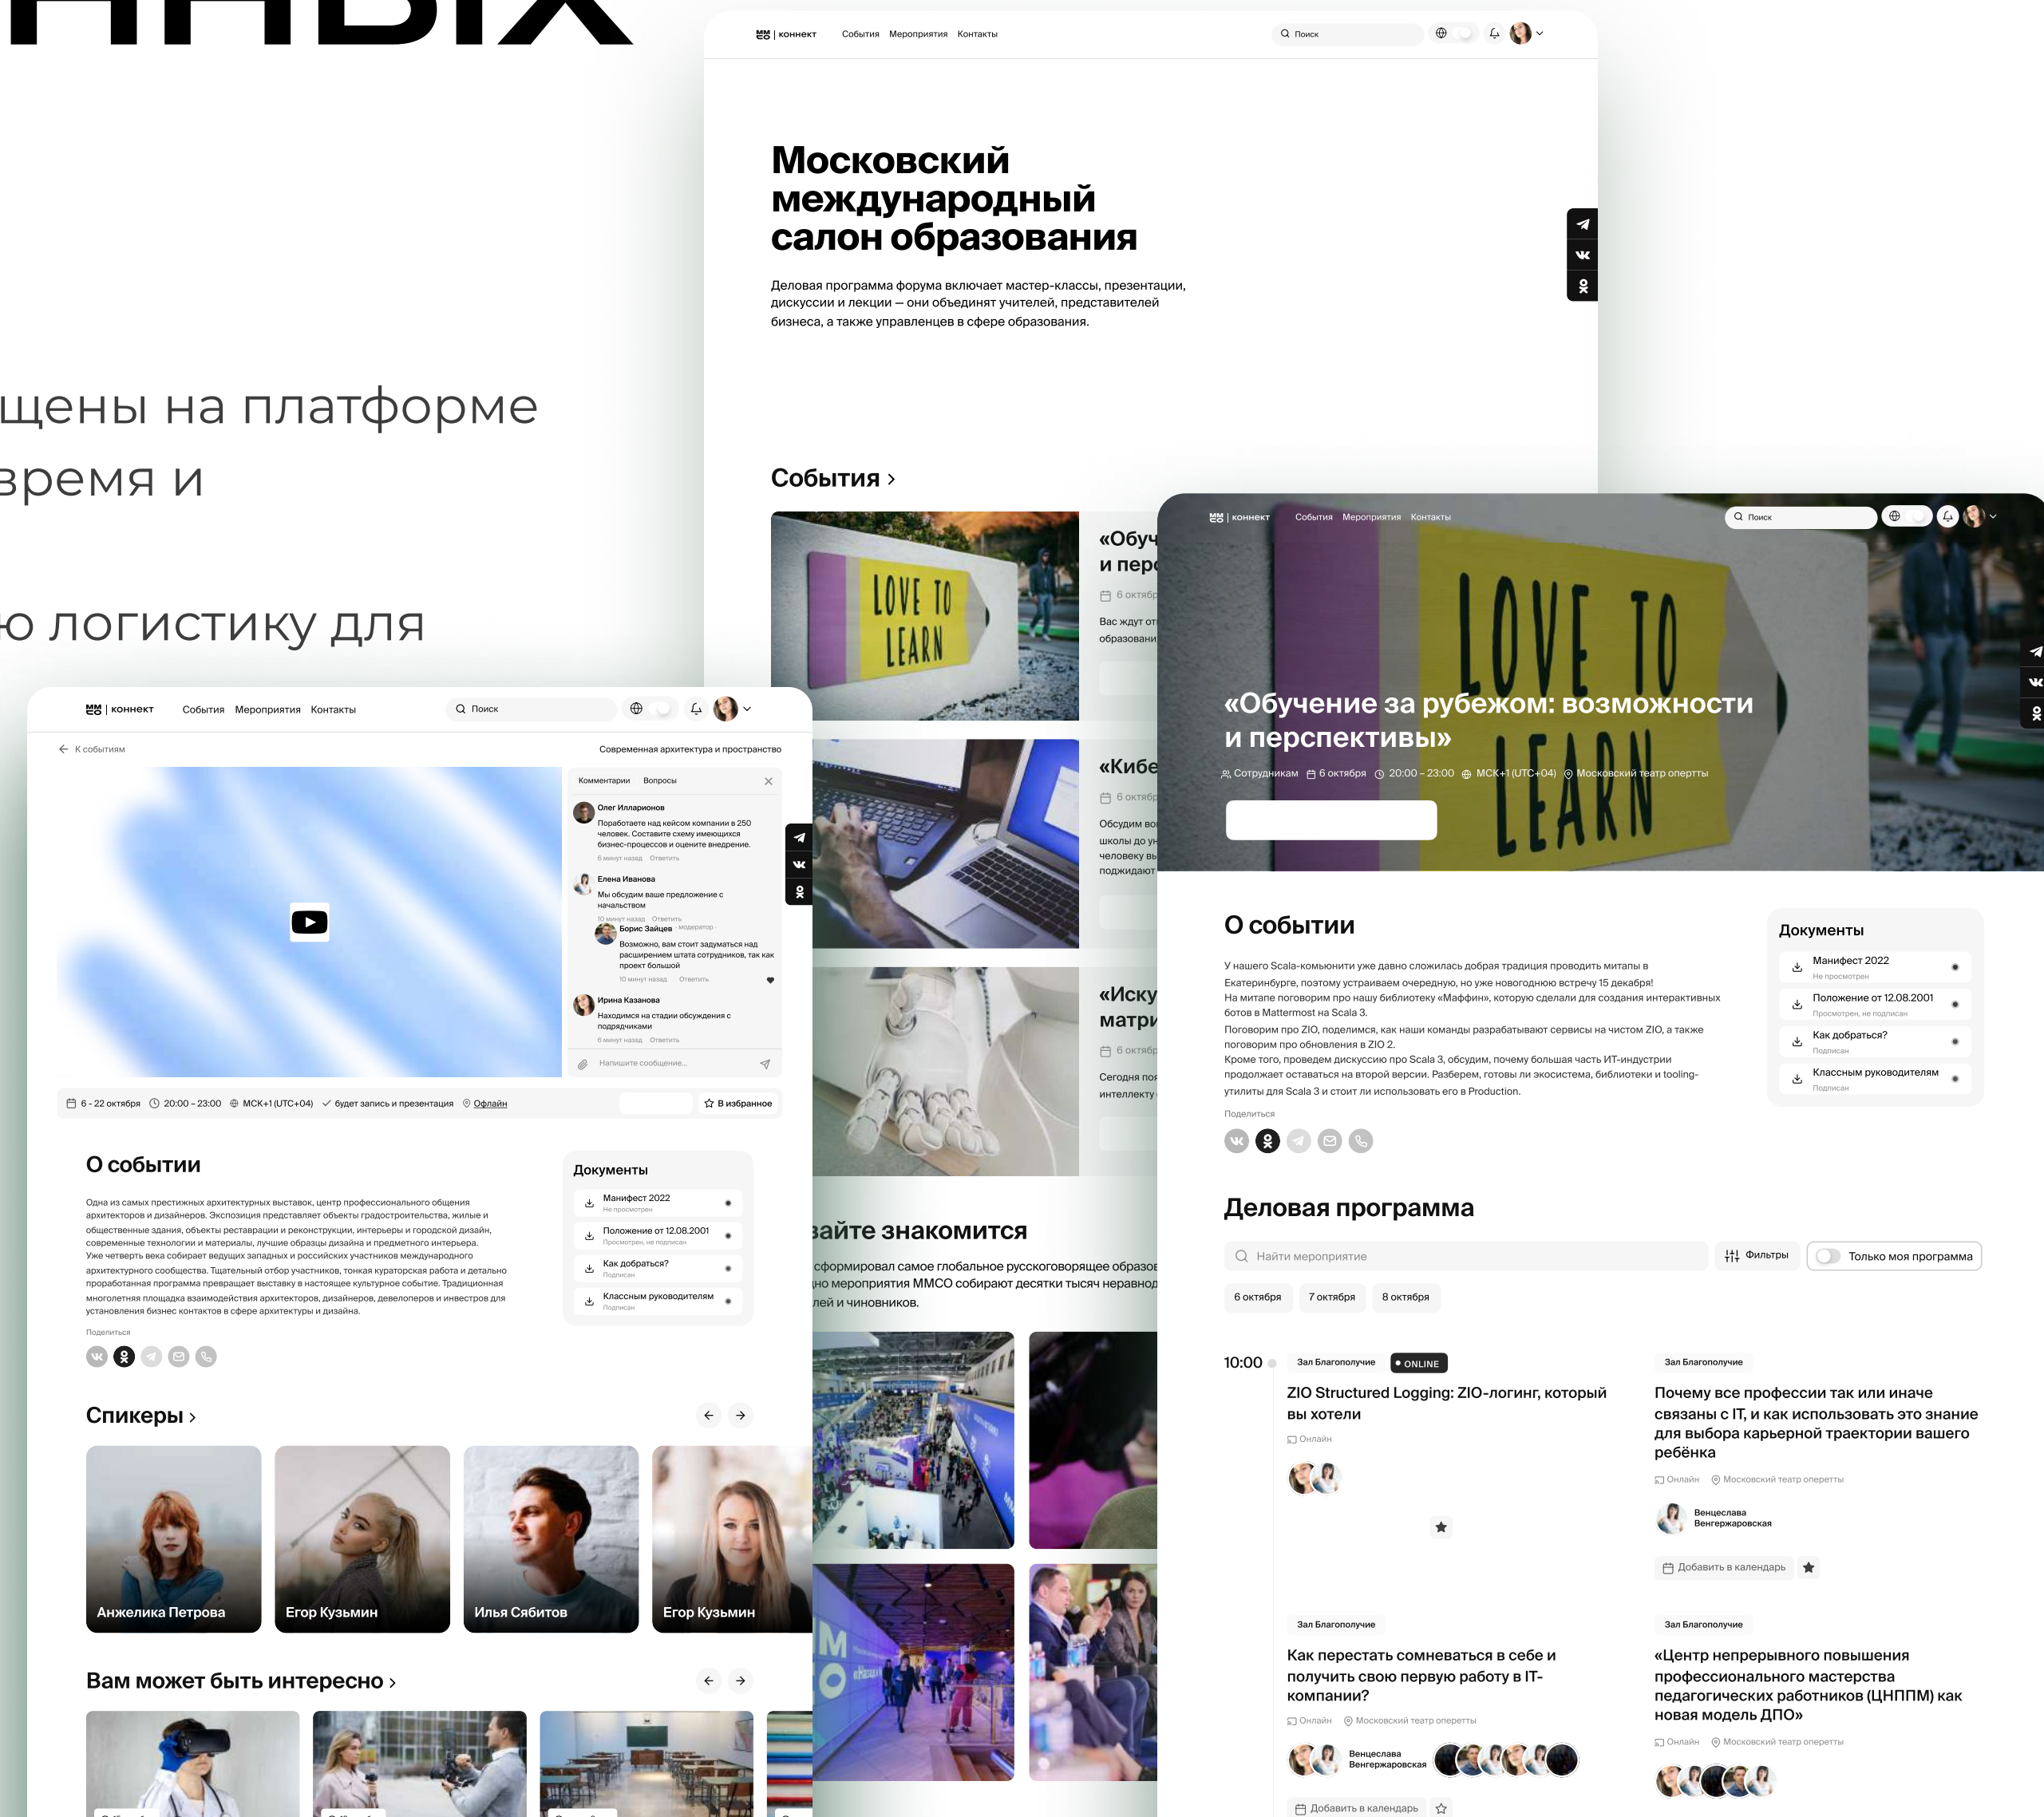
щены на платформе
время и
ю логистику для

коннект События Мероприятия Контакты Поиск

Московский международный салон образования

Деловая программа форума включает мастер-классы, презентации, дискуссии и лекции — они объединят учителей, представителей бизнеса, а также управленцев в сфере образования.

События ›

«Обу и пер
6 октяб
Вас ждут от образовани

«Кибе
6 октяб
Обсудим во школы до у человеку вы поджидают

«Иску матри
6 октяб
Сегодня по интеллекту

вайте знакомится
сформировал самое глобальное русскоговорящее образо но мероприятия ММСО собирают десятки тысяч неравнод лей и чиновников.

коннект События Мероприятия Контакты Поиск

«Обучение за рубежом: возможности и перспективы»
Сотрудникам 6 октября 20:00 - 23:00 МСК+1 (UTC+04) Московский театр оперетты

О событии
У нашего Scala-комьюнити уже давно сложилась добрая традиция проводить митапы в Екатеринбурге, поэтому устраиваем очередную, но уже новогоднюю встречу 15 декабря!
На митапе поговорим про нашу библиотеку «Маффин», которую сделали для создания интерактивных ботов в Mattermost на Scala 3.
Поговорим про ZIO, поделимся, как наши команды разрабатывают сервисы на чистом ZIO, а также поговорим про обновления в ZIO 2.
Кроме того, проведем дискуссию про Scala 3, обсудим, почему большая часть ИТ-индустрии продолжает оставаться на второй версии. Разберем, готовы ли экосистема, библиотеки и tooling-утилиты для Scala 3 и стоит ли их использовать его в Production.
Поделиться

Документы
Манифест 2022 Не просмотрен
Положение от 12.08.2001 Просмотрен, не подписан
Как добраться? Подписан
Классным руководителям Подписан

Деловая программа
Найти мероприятие Фильтры Только моя программа
6 октября 7 октября 8 октября

10:00
Зал Благополучие ONLINE
ZIO Structured Logging: ZIO-логинг, который вы хотели
Онлайн

Зал Благополучие
Почему все профессии так или иначе связаны с IT, и как использовать это знание для выбора карьерной траектории вашего ребёнка
Онлайн Московский театр оперетты
Венцеслава Венгержаковская
Добавить в календарь

Зал Благополучие
Как перестать сомневаться в себе и получить свою первую работу в IT-компании?
Онлайн Московский театр оперетты
Венцеслава Венгержаковская
Добавить в календарь

Зал Благополучие
«Центр непрерывного повышения профессионального мастерства педагогических работников (ЦНППМ) как новая модель ДПО»
Онлайн Московский театр оперетты

коннект События Мероприятия Контакты Поиск
К событиям
Современная архитектура и пространство
Комментарии Вопросы
Олег Илларионов
Поработаете над кейсом компании в 250 человек. Составите схему имеющихся бизнес-процессов и оцените внедрение.
6 минут назад Ответить
Елена Иванова
Мы обсудим ваше предложение с начальством
10 минут назад Ответить
Борис Зайцев · модератор ·
Возможно, вам стоит задуматься над расширением штата сотрудников, так как проект большой
10 минут назад Ответить
Ирина Казанова
Находимся на стадии обсуждения с подрядчиками
6 минут назад Ответить
Напишите сообщение...
6 - 22 октября 20:00 - 23:00 МСК+1 (UTC+04) будет запись и презентация Офлайн В избранное

О событии
Одна из самых престижных архитектурных выставок, центр профессионального общения архитекторов и дизайнеров. Экспозиция представляет объекты градостроительства, жилые и общественные здания, объекты реставрации и реконструкции, интерьеры и городской дизайн, современные технологии и материалы, лучшие образцы дизайна и предметного интерьера.
Уже четверть века собирает ведущих западных и российских участников международного архитектурного сообщества. Тщательный отбор участников, тонкая кураторская работа и детально проработанная программа превращает выставку в настоящее культурное событие. Традиционная многолетняя площадка взаимодействия архитекторов, дизайнеров, девелоперов и инвесторов для установления бизнес контактов в сфере архитектуры и дизайна.
Поделиться

Документы
Манифест 2022 Не просмотрен
Положение от 12.08.2001 Просмотрен, не подписан
Как добраться? Подписан
Классным руководителям Подписан

Спикеры ›
Анжелика Петрова
Егор Кузьмин
Илья Сябитов
Егор Кузьмин

Вам может быть интересно ›